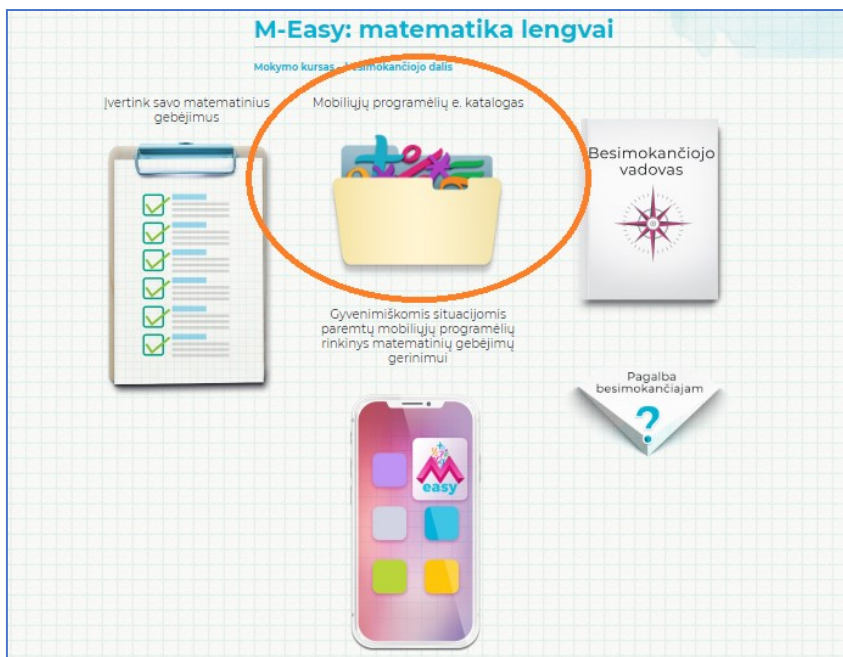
M-Easy: matematika lengvai

Mokymo kursas - besimokančiojo dalis

Įvertink savo matematinius gebėjimus

Mobiliųjų programėlių e. katalogas

Besimokančiojo vadovas

Gyvenimiškomis situacijomis paremtų mobiliųjų programėlių rinkinys matematinių gebėjimų gerinimui

Pagalba besimokančiajam

?

M
easy